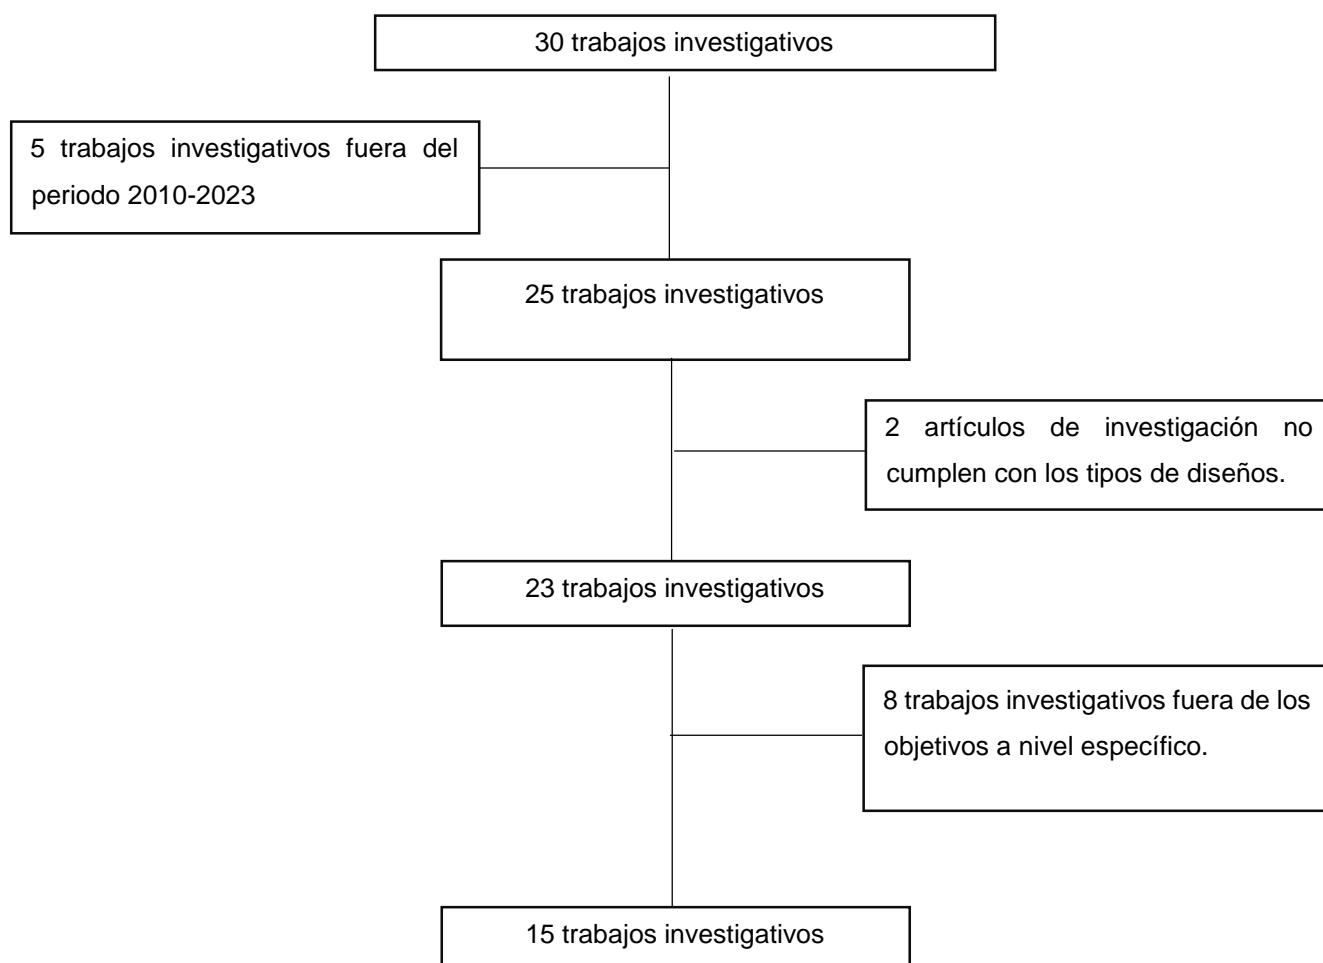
30 trabajos investigativos

5 trabajos investigativos fuera del periodo 2010-2023

25 trabajos investigativos

2 artículos de investigación no cumplen con los tipos de diseños.

23 trabajos investigativos

8 trabajos investigativos fuera de los objetivos a nivel específico.

15 trabajos investigativos